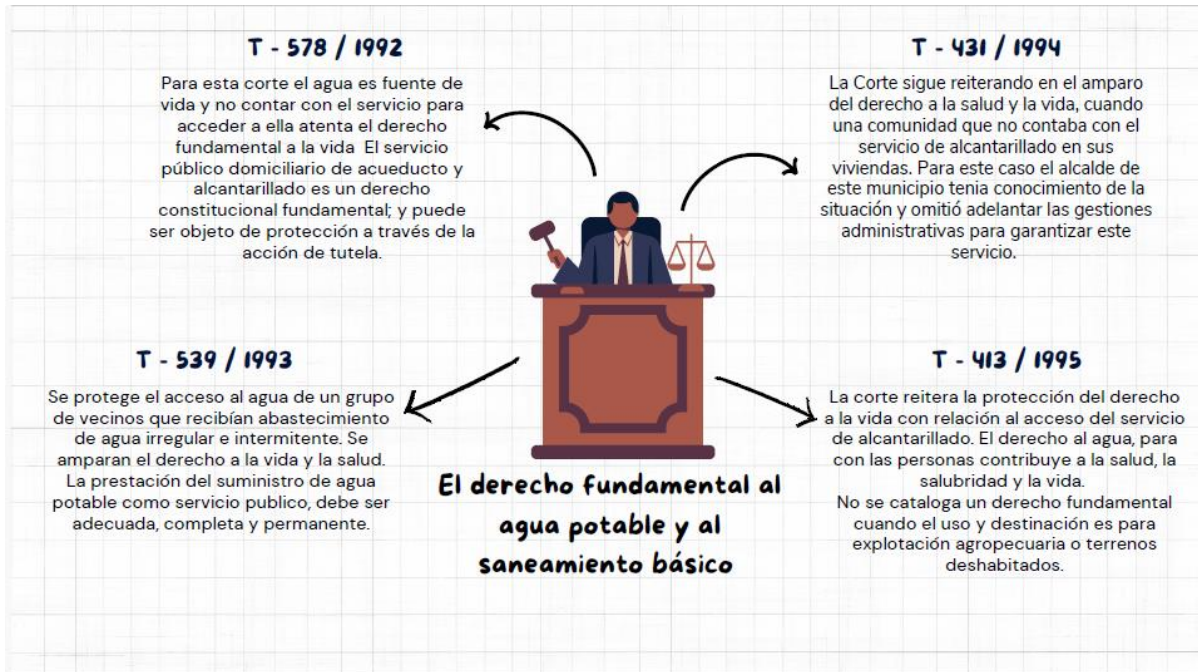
T - 578 / 1992

Para esta corte el agua es fuente de vida y no contar con el servicio para acceder a ella atenta el derecho fundamental a la vida El servicio público domiciliario de acueducto y alcantarillado es un derecho constitucional fundamental; y puede ser objeto de protección a través de la acción de tutela.

T - 431 / 1994

La Corte sigue reiterando en el amparo del derecho a la salud y la vida, cuando una comunidad que no contaba con el servicio de alcantarillado en sus viviendas. Para este caso el alcalde de este municipio tenia conocimiento de la situación y omitió adelantar las gestiones administrativas para garantizar este servicio.

T - 539 / 1993

Se protege el acceso al agua de un grupo de vecinos que recibían abastecimiento de agua irregular e intermitente. Se amparan el derecho a la vida y la salud. La prestación del suministro de agua potable como servicio publico, debe ser adecuada, completa y permanente.

T - 413 / 1995

La corte reitera la protección del derecho a la vida con relación al acceso del servicio de alcantarillado. El derecho al agua, para con las personas contribuye a la salud, la salubridad y la vida.
No se cataloga un derecho fundamental cuando el uso y destinación es para explotación agropecuaria o terrenos deshabitados.

El derecho fundamental al agua potable y al saneamiento básico